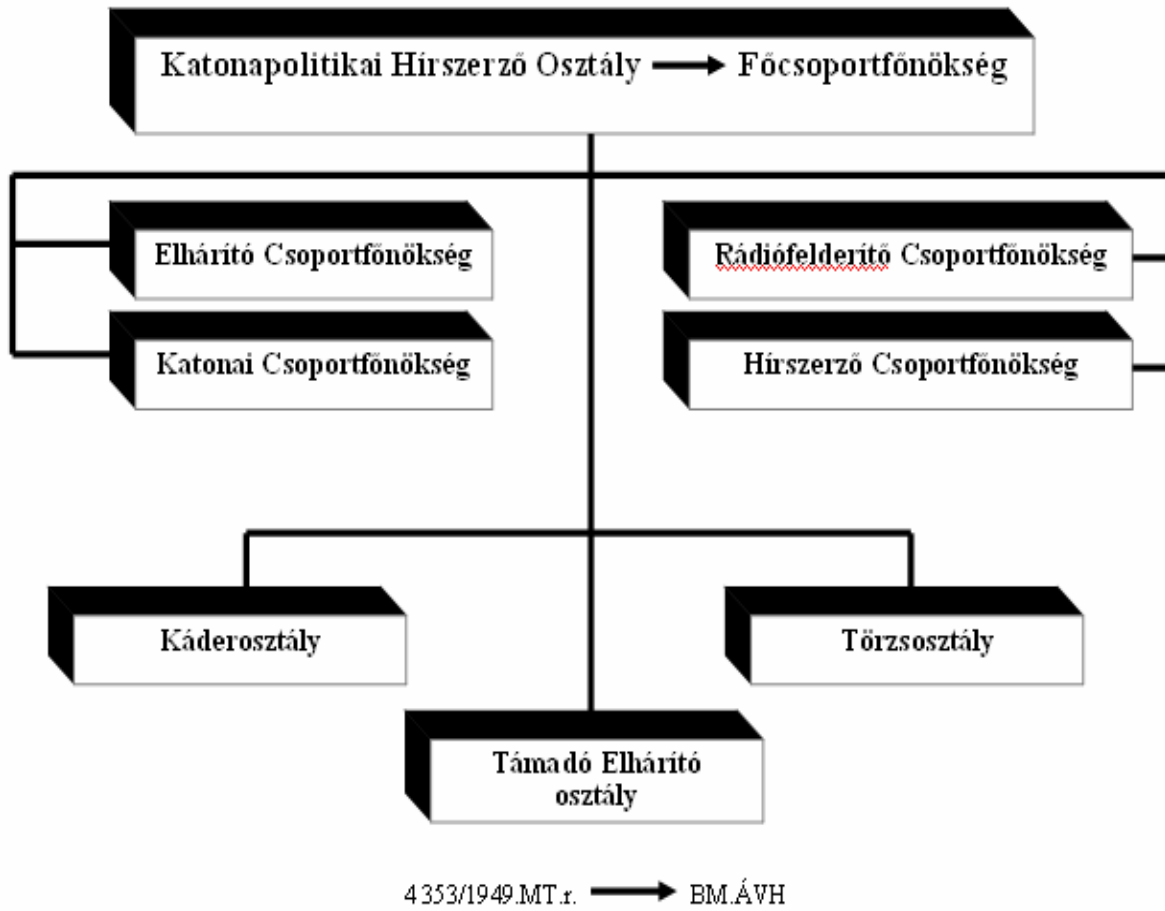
Katonapolitikai Hírszerző Osztály → Főcsoportfőnökség

Elhárító Csoportfőnökség

Katonai Csoportfőnökség

Rádiófelderítő Csoportfőnökség

Hírszerző Csoportfőnökség

Káderosztály

Törzsosztály

Támadó Elhárító osztály

4353/1949.MT.r. → BM.ÁVH